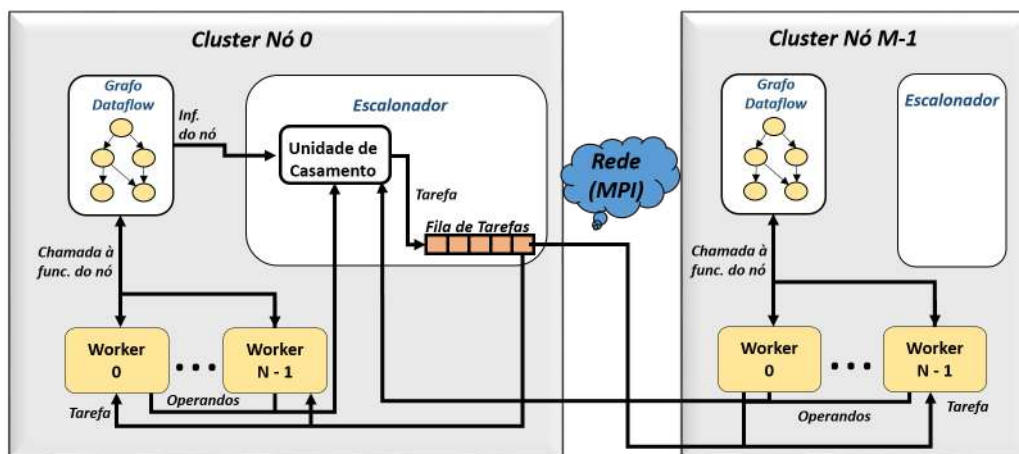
Cluster Nó 0

Grafo Dataflow

Inf. do nó

Escalonador

Unidade de Casamento

Tarefa

Fila de Tarefas

Chamada à func. do nó

Worker 0

Worker N - 1

Operandos

Tarefa

Rede (MPI)

Cluster Nó M-1

Grafo Dataflow

Escalonador

Chamada à func. do nó

Worker 0

Worker N - 1

Operandos

Tarefa